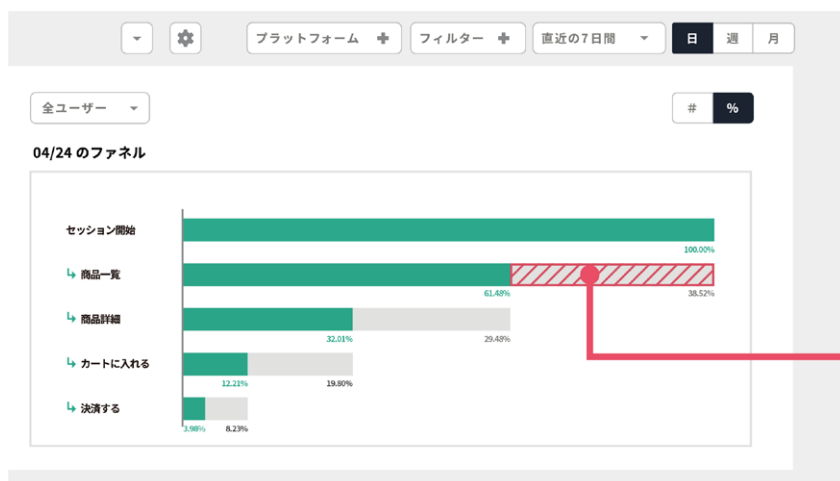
プラットフォーム ✚ フィルター ✚ 直近の7日間 日 週 月

全ユーザー

# %

04/24 のファネル

セッション開始
100.00%

↳ 商品一覧
61.48% 38.52%

↳ 商品詳細
32.01% 29.48%

↳ カートに入れる
12.21% 19.80%

↳ 決済する
3.98% 8.23%